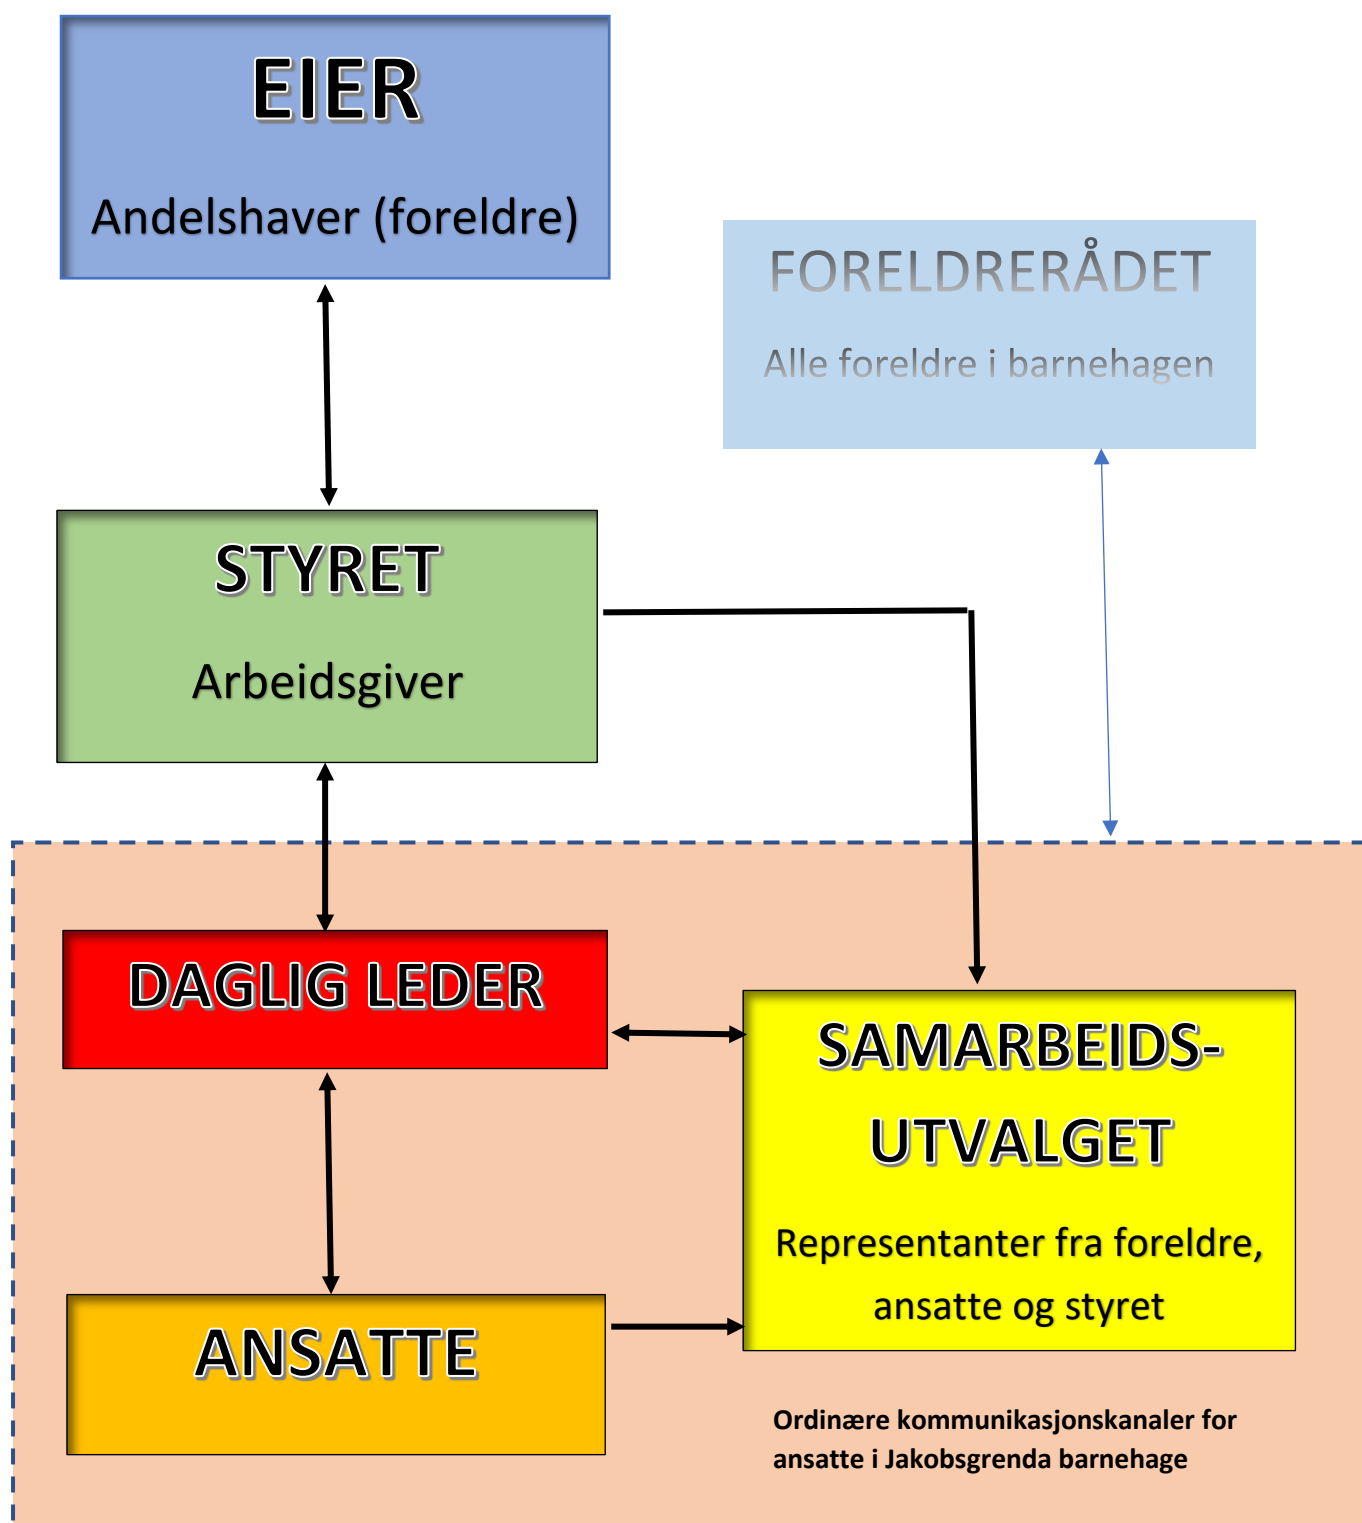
EIER

Andelshaver (foreldre)

FORELDRERÅDET

Alle foreldre i barnehagen

STYRET

Arbeidsgiver

DAGLIG LEDER

SAMARBEIDS-UTVALGET

Representanter fra foreldre, ansatte og styret

ANSATTE

Ordinære kommunikasjonskanaler for ansatte i Jakobsgrenda barnehage